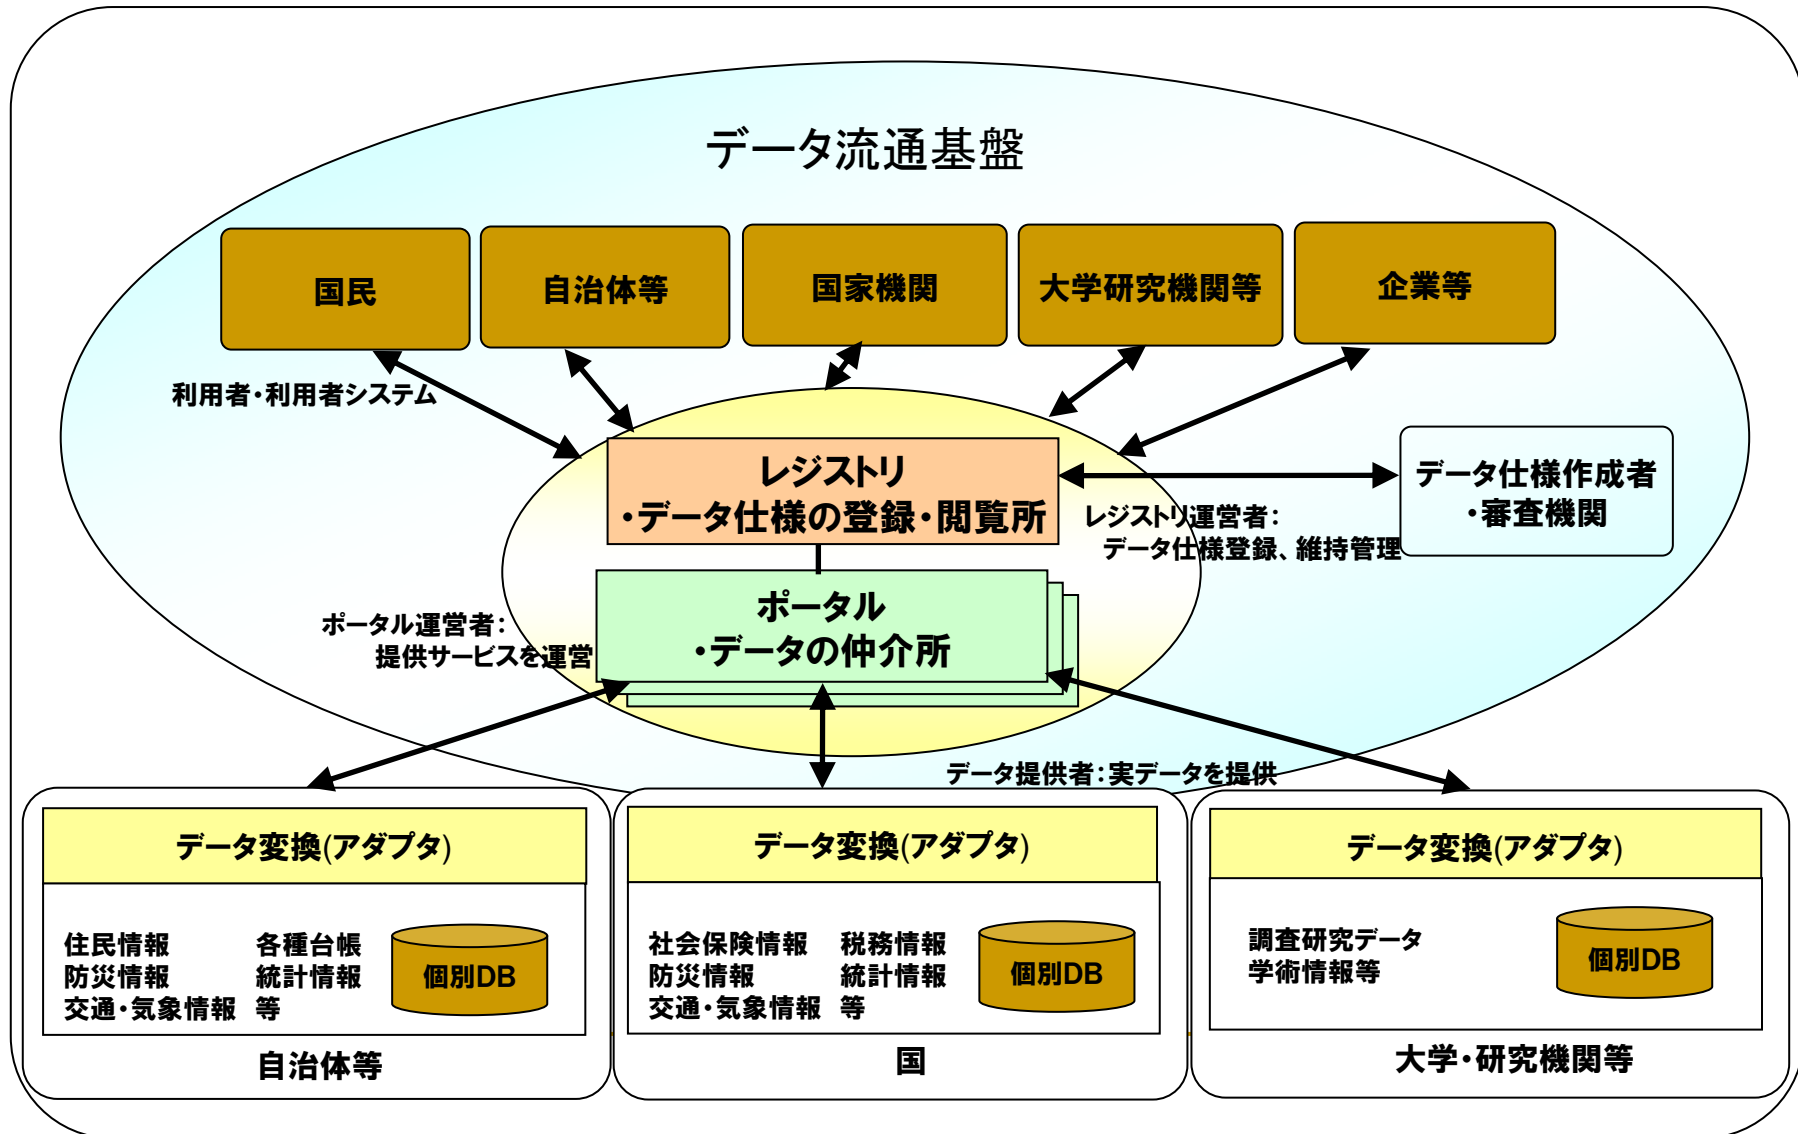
データ流通基盤

国民

自治体等

国家機関

大学研究機関等

企業等

利用者・利用者システム

レジストリ
・データ仕様の登録・閲覧所

データ仕様作成者
・審査機関

レジストリ運営者:
データ仕様登録、維持管理

ポータル
・データの仲介所

ポータル運営者:
提供サービスを運営

データ提供者:実データを提供

データ変換(アダプタ)

住民情報
防災情報
交通・気象情報

各種台帳
統計情報
等

個別DB

自治体等

データ変換(アダプタ)

社会保険情報
防災情報
交通・気象情報

税務情報
統計情報
等

個別DB

国

データ変換(アダプタ)

調査研究データ
学術情報等

個別DB

大学・研究機関等